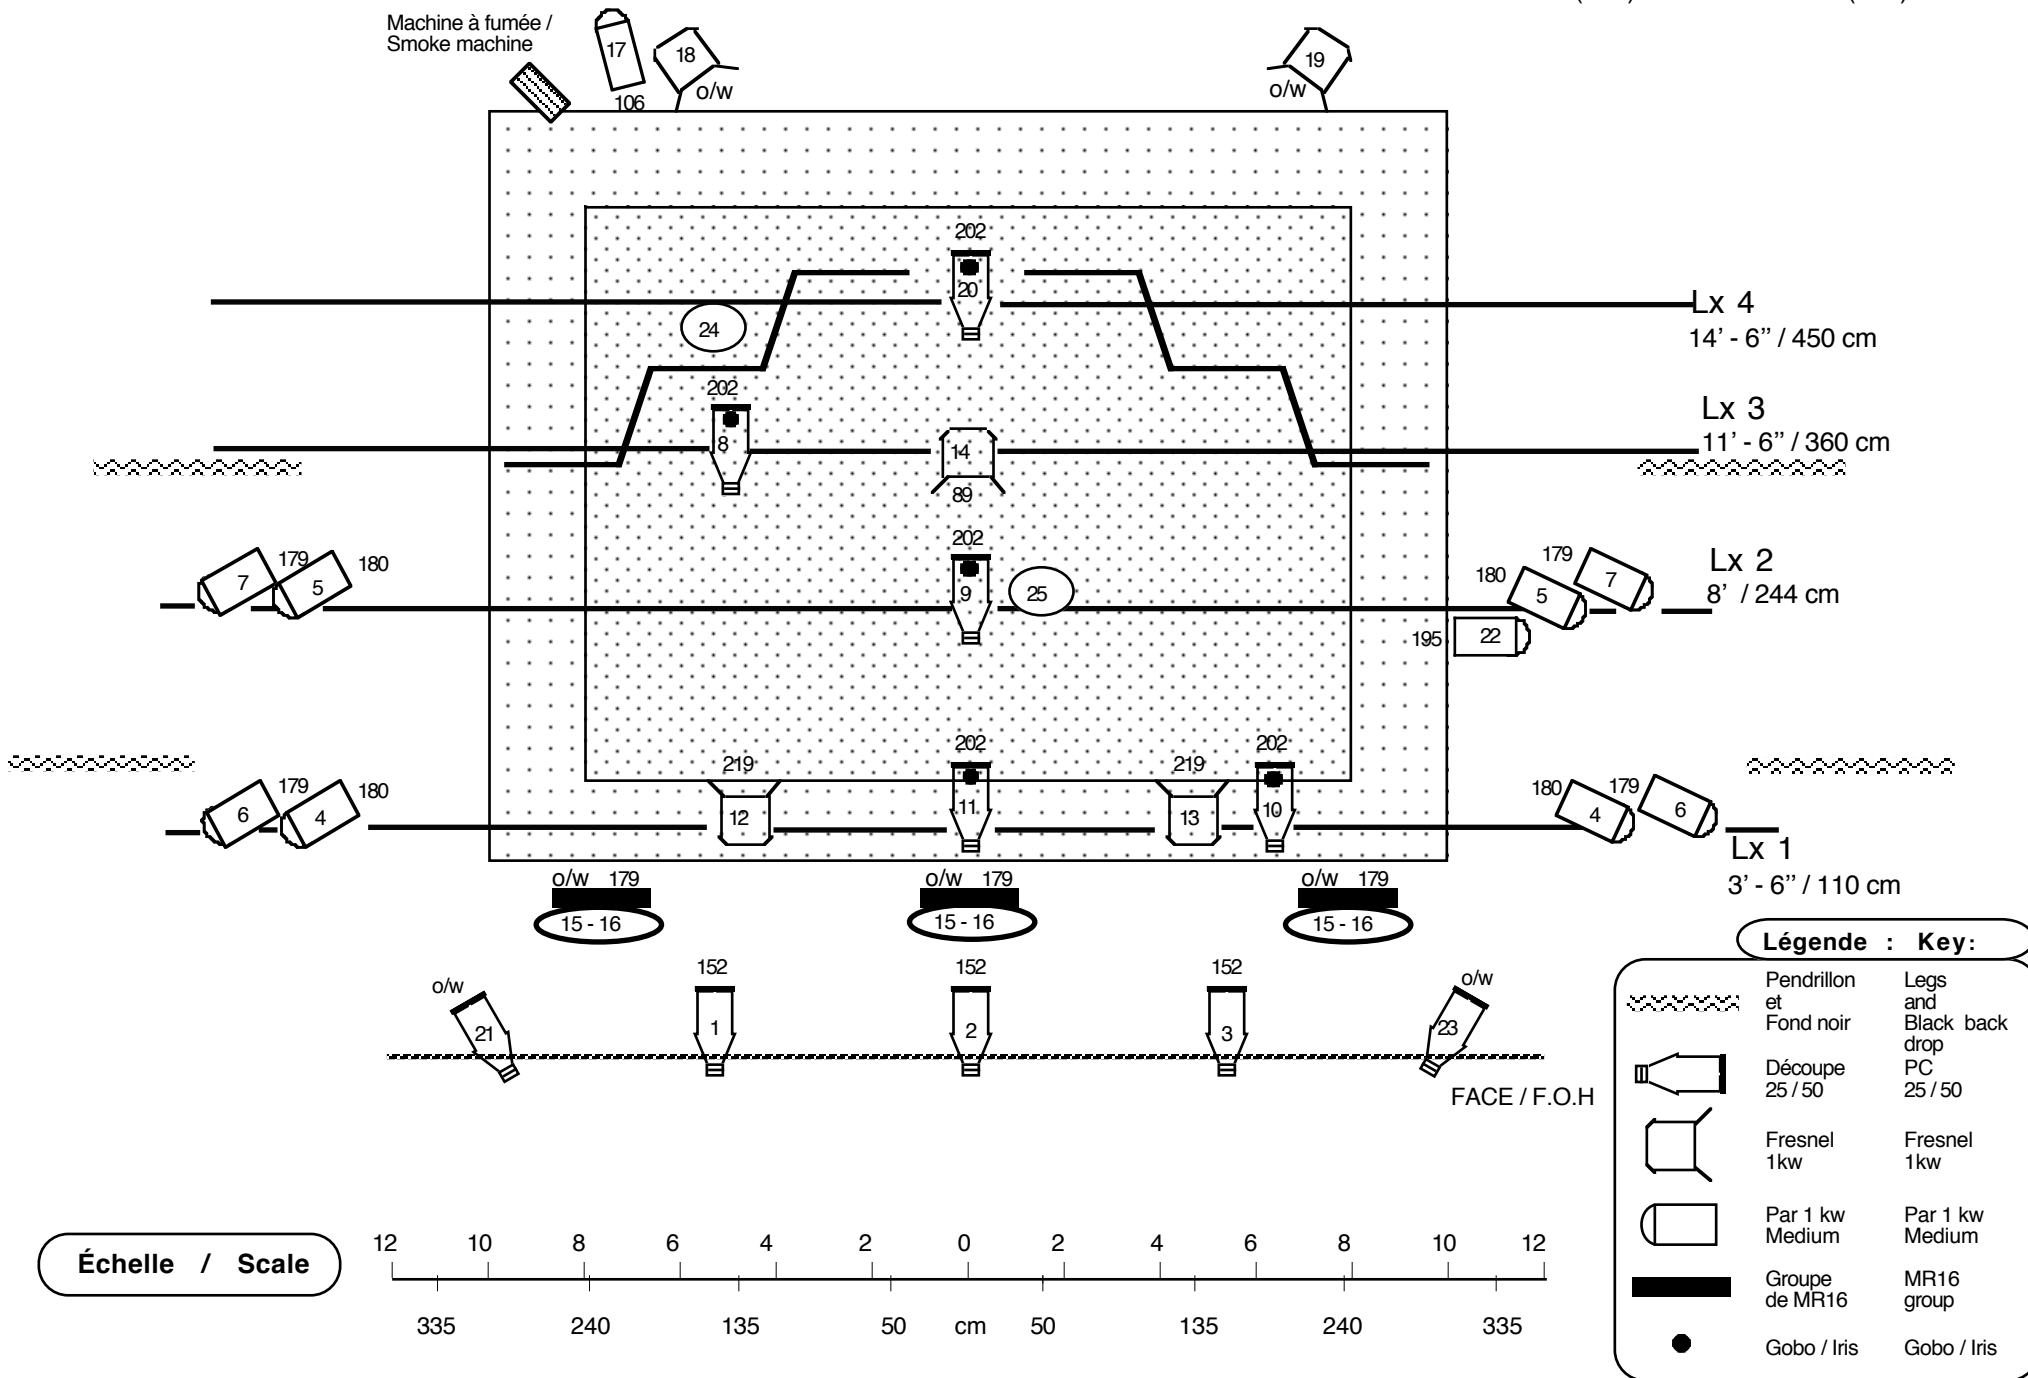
Machine à fumée / Smoke machine

17
106
18
o/w
19
o/w

202
20
Lx 4
14' - 6" / 450 cm
24

202
8
14
89
Lx 3
11' - 6" / 360 cm

202
9
25
179
7
5
180
179
180
5
7
Lx 2
8' / 244 cm
195
22

219
202
219
202
179
6
4
180
12
11
13
10
180
179
4
6
Lx 1
3' - 6" / 110 cm

o/w 179
15 - 16
o/w 179
15 - 16
o/w 179
15 - 16

o/w
21
152
1
152
2
152
3
o/w
23
FACE / F.O.H

Légende : Key:

| Pendrillon et Fond noir | Legs and Black back drop |
|---|---|
| Découpe 25 / 50 | PC 25 / 50 |
| Fresnel 1kw | Fresnel 1kw |
| Par 1 kw Medium | Par 1 kw Medium |
| Groupe de MR16 | MR16 group |
| Gobo / Iris | Gobo / Iris |

Échelle / Scale

12 10 8 6 4 2 0 2 4 6 8 10 12

335 240 135 50 cm 50 135 240 335